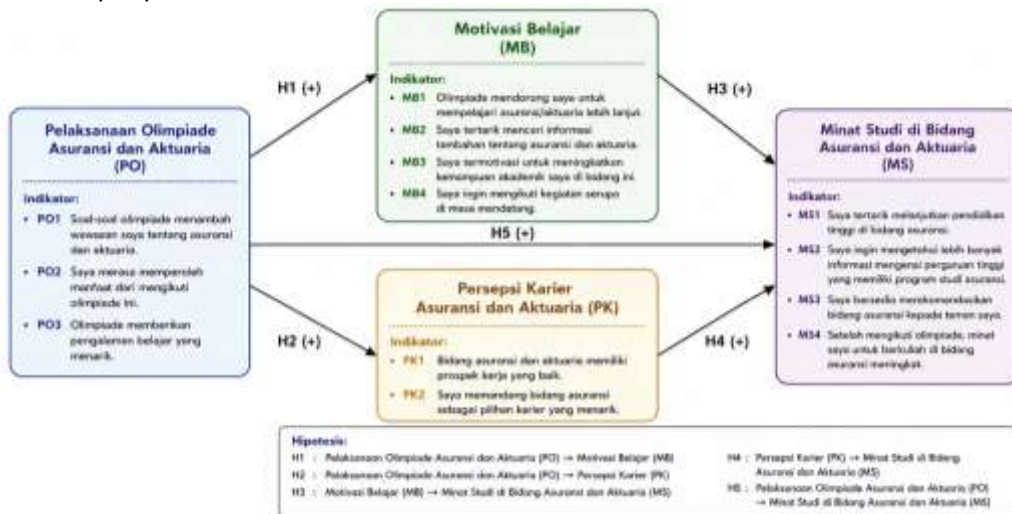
Pelaksanaan Olimpiade Asuransi dan Aktuaria (PO)

Indikator:
• PO1 Soal-soal olimpiade menambah wawasan saya tentang asuransi dan aktuaria.
• PO2 Saya merasa memperoleh manfaat dari mengikuti olimpiade ini.
• PO3 Olimpiade memberikan pengalaman belajar yang menarik.

H1 (+)

Motivasi Belajar (MB)

Indikator:
• MB1 Olimpiade mendorong saya untuk mempelajari asuransi/aktuaria lebih lanjut.
• MB2 Saya tertarik mencari informasi tambahan tentang asuransi dan aktuaria.
• MB3 Saya termotivasi untuk meningkatkan kemampuan akademik saya di bidang ini.
• MB4 Saya ingin mengikuti kegiatan serupa di masa mendatang.

H3 (+)

H5 (+)

H2 (+)

Persepsi Karier Asuransi dan Aktuaria (PK)

Indikator:
• PK1 Bidang asuransi dan aktuaria memiliki prospek kerja yang baik.
• PK2 Saya memandang bidang asuransi sebagai pilihan karier yang menarik.

H4 (+)

Minat Studi di Bidang Asuransi dan Aktuaria (MS)

Indikator:
• MS1 Saya tertarik melanjutkan pendidikan tinggi di bidang asuransi.
• MS2 Saya ingin mengetahui lebih banyak informasi mengenai perguruan tinggi yang memiliki program studi asuransi.
• MS3 Saya bersedia merekomendasikan bidang asuransi kepada teman saya.
• MS4 Setelah mengikuti olimpiade, minat saya untuk berkuliah di bidang asuransi meningkat.

Hipotesis:
H1 : Pelaksanaan Olimpiade Asuransi dan Aktuaria (PO) → Motivasi Belajar (MB)
H2 : Pelaksanaan Olimpiade Asuransi dan Aktuaria (PO) → Persepsi Karier (PK)
H3 : Motivasi Belajar (MB) → Minat Studi di Bidang Asuransi dan Aktuaria (MS)
H4 : Persepsi Karier (PK) → Minat Studi di Bidang Asuransi dan Aktuaria (MS)
H5 : Pelaksanaan Olimpiade Asuransi dan Aktuaria (PO) → Minat Studi di Bidang Asuransi dan Aktuaria (MS)